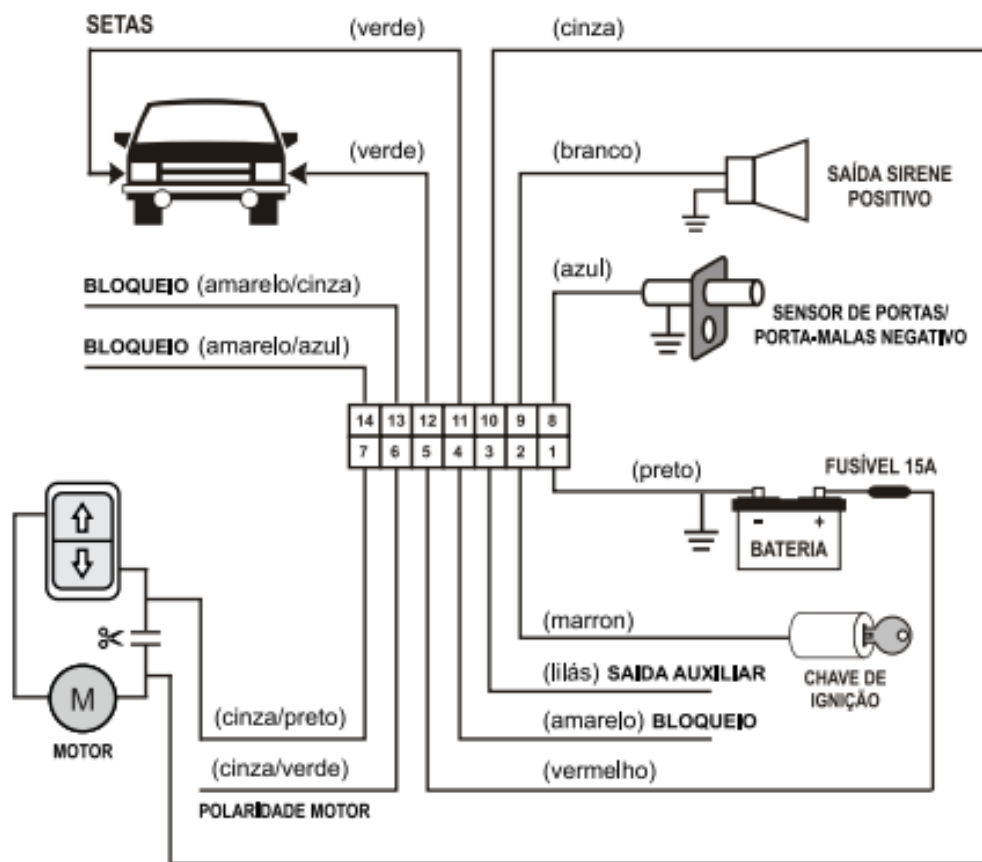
SETAS

(verde)

(cinza)

(verde)

(branco)

SAÍDA SIRENE POSITIVO

BLOQUEIO (amarelo/cinza)

(azul)

SENSOR DE PORTAS/ PORTA-MALAS NEGATIVO

BLOQUEIO (amarelo/azul)

| 14 | 13 | 12 | 11 | 10 | 9 | 8 |
|---|---|---|---|---|---|---|
| 7 | 6 | 5 | 4 | 3 | 2 | 1 |

(preto)

FUSÍVEL 15A

- +

BATERIA

⇧

⇩

(marron)

CHAVE DE IGNIÇÃO

(lilás) SAIDA AUXILIAR

M

MOTOR

(cinza/preto)

(amarelo) BLOQUEIO

(cinza/verde)

(vermelho)

POLARIDADE MOTOR